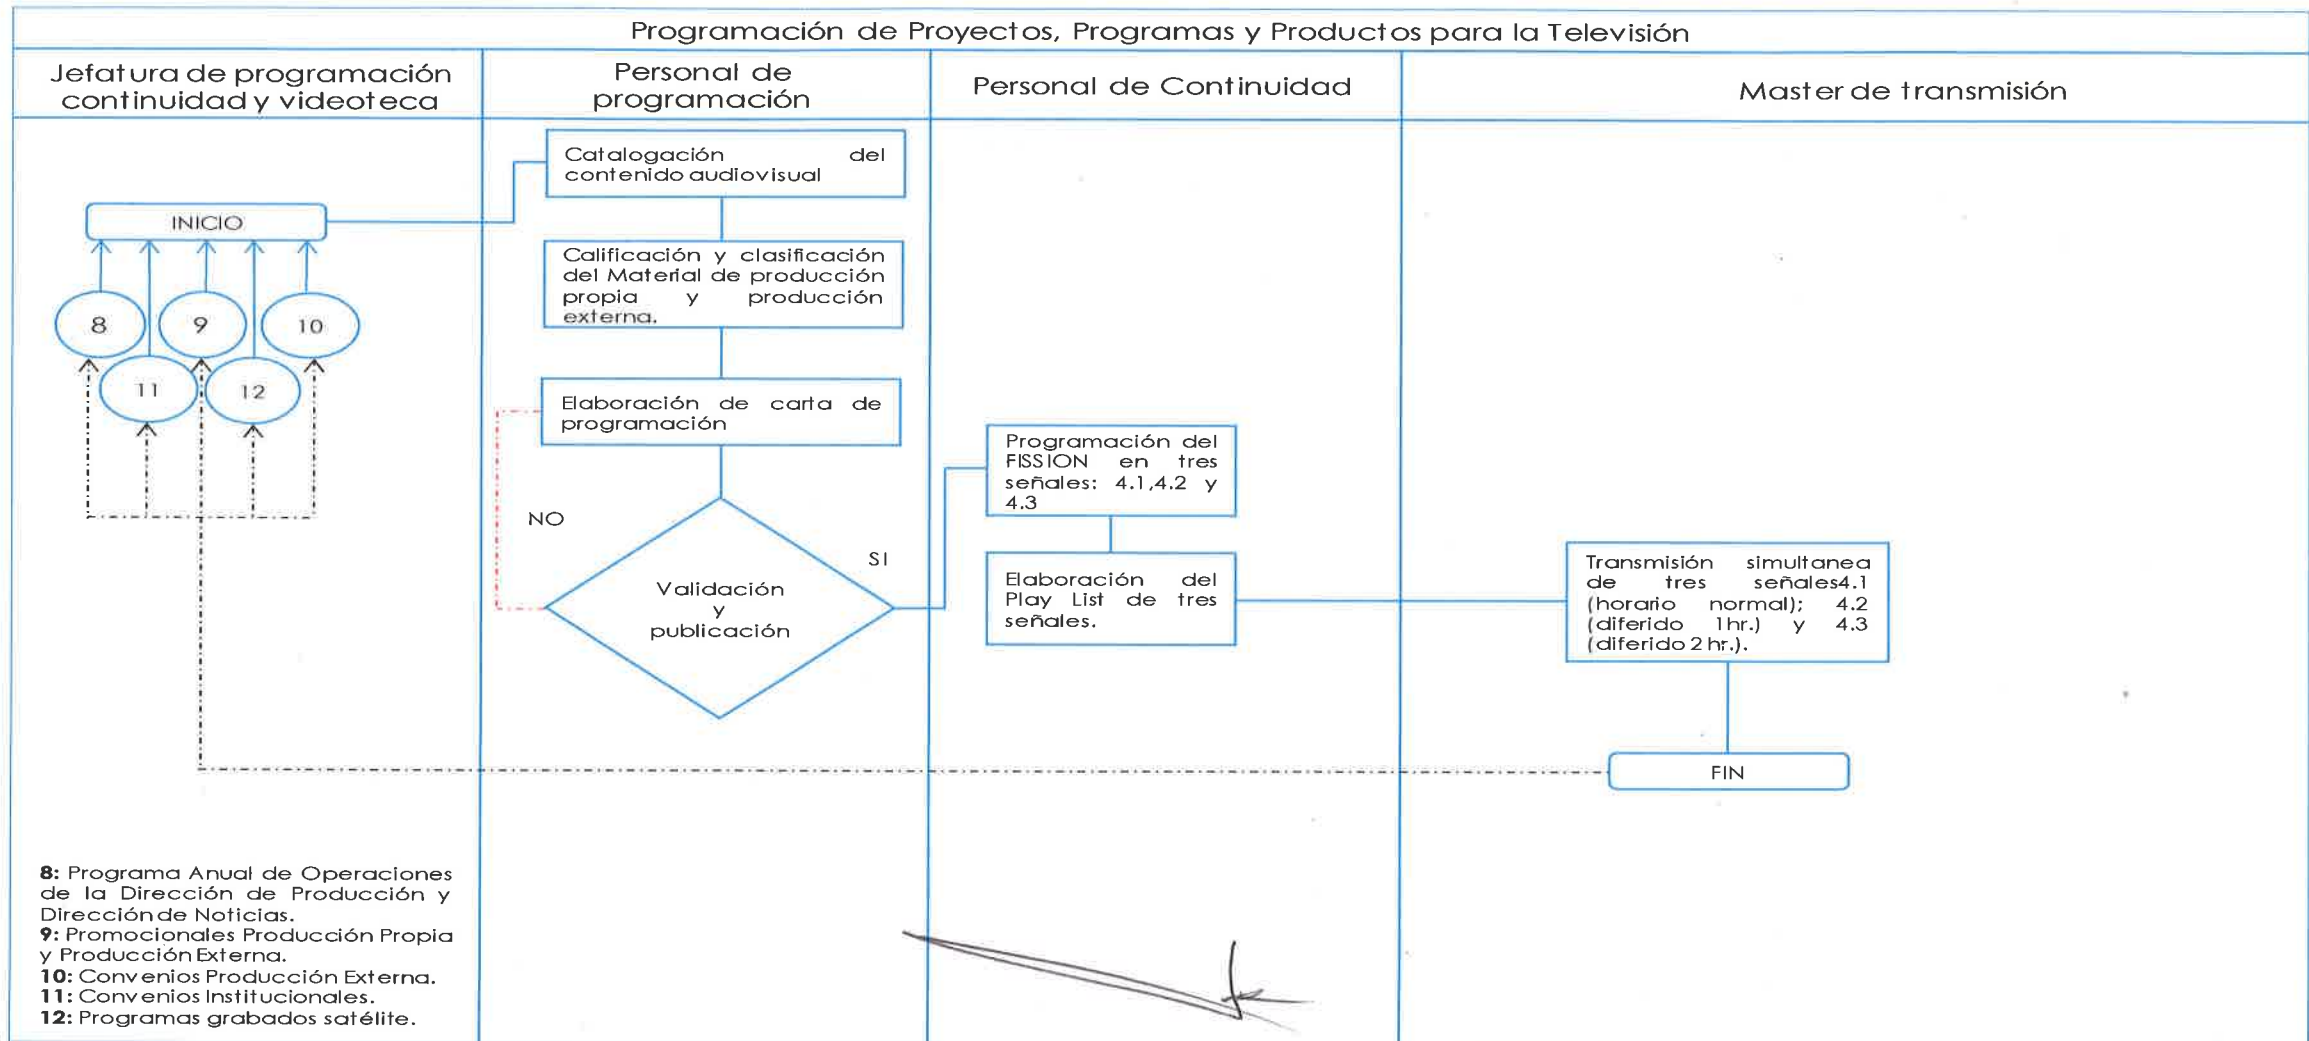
Programación de Proyectos, Programas y Productos para la Televisión

Jefatura de programación continuidad y videoteca

Personal de programación

Personal de Continuidad

Master de transmisión

Catalogación del contenido audiovisual

INICIO

Calificación y clasificación del Material de producción propia y producción externa.

8

9

10

11

12

Elaboración de carta de programación

Programación del FISSION en tres señales: 4.1,4.2 y 4.3

NO

SI

Validación y publicación

Elaboración del Play List de tres señales.

Transmisión simultanea de tres señales4.1 (horario normal); 4.2 (diferido 1hr.) y 4.3 (diferido 2 hr.).

FIN

8: Programa Anual de Operaciones de la Dirección de Producción y Dirección de Noticias.
9: Promocionales Producción Propia y Producción Externa.
10: Convenios Producción Externa.
11: Convenios Institucionales.
12: Programas grabados satélite.